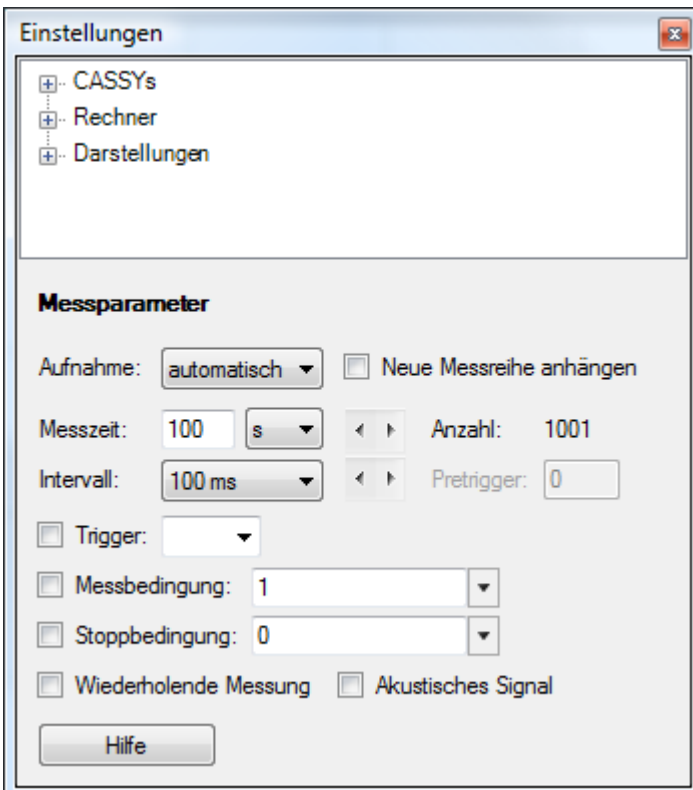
Einstellungen

CASSYs
Rechner
Darstellungen

Messparameter

Aufnahme: automatisch
Neue Messreihe anhängen

Messzeit: 100 s
Anzahl: 1001

Intervall: 100 ms
Pretrigger: 0

Trigger:

Messbedingung: 1

Stoppbedingung: 0

Wiederholende Messung
Akustisches Signal

Hilfe